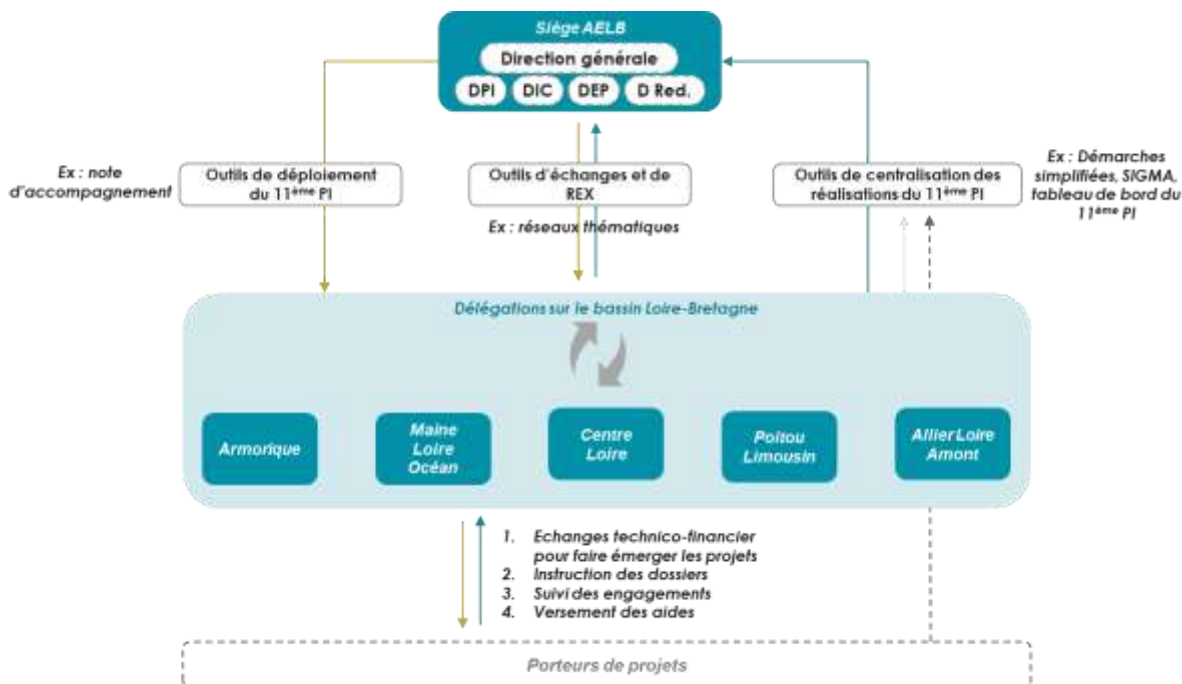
Siège AELB

Direction générale

DPI

DIC

DEP

D Red.

Ex : note d'accompagnement

Outils de déploiement du 11$^{ème}$ PI

Outils d'échanges et de REX

Ex : réseaux thématiques

Outils de centralisation des réalisations du 11$^{ème}$ PI

Ex : Démarches simplifiées, SIGMA, tableau de bord du 11$^{ème}$ PI

Délégations sur le bassin Loire-Bretagne

Armorique

Maine Loire Océan

Centre Loire

Poitou Limousin

Allier Loire Amont

1. Echanges technico-financier pour faire émerger les projets
2. Instruction des dossiers
3. Suivi des engagements
4. Versement des aides

Porteurs de projets